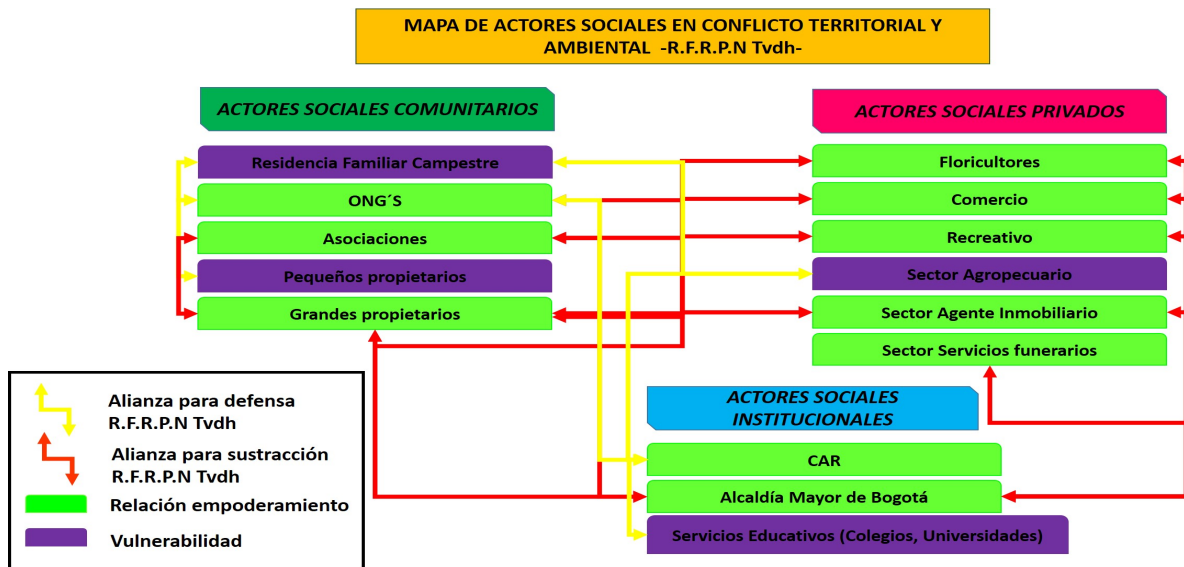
MAPA DE ACTORES SOCIALES EN CONFLICTO TERRITORIAL Y AMBIENTAL -R.F.R.P.N Tvdh-

ACTORES SOCIALES COMUNITARIOS

Residencia Familiar Campestre

ONG´S

Asociaciones

Pequeños propietarios

Grandes propietarios

ACTORES SOCIALES PRIVADOS

Floricultores

Comercio

Recreativo

Sector Agropecuario

Sector Agente Inmobiliario

Sector Servicios funerarios

ACTORES SOCIALES INSTITUCIONALES

CAR

Alcaldía Mayor de Bogotá

Servicios Educativos (Colegios, Universidades)

Alianza para defensa R.F.R.P.N Tvdh

Alianza para sustracción R.F.R.P.N Tvdh

Relación empoderamiento

Vulnerabilidad